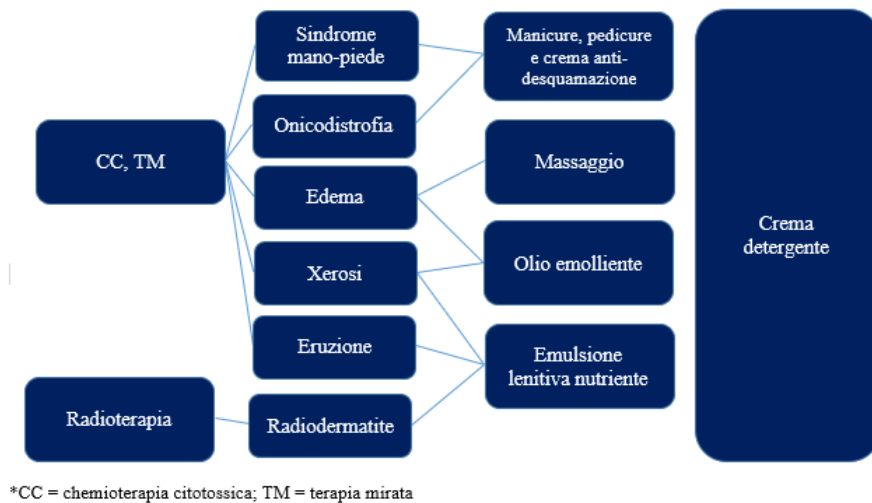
CC, TM

Radioterapia

Sindrome mano-piede

Onicodistrofia

Edema

Xerosi

Eruzione

Radiodermatite

Manicure, pedicure e crema anti-desquamazione

Massaggio

Olio emolliente

Emulsione lenitiva nutriente

Crema detergente

*CC = chemioterapia citotossica; TM = terapia mirata